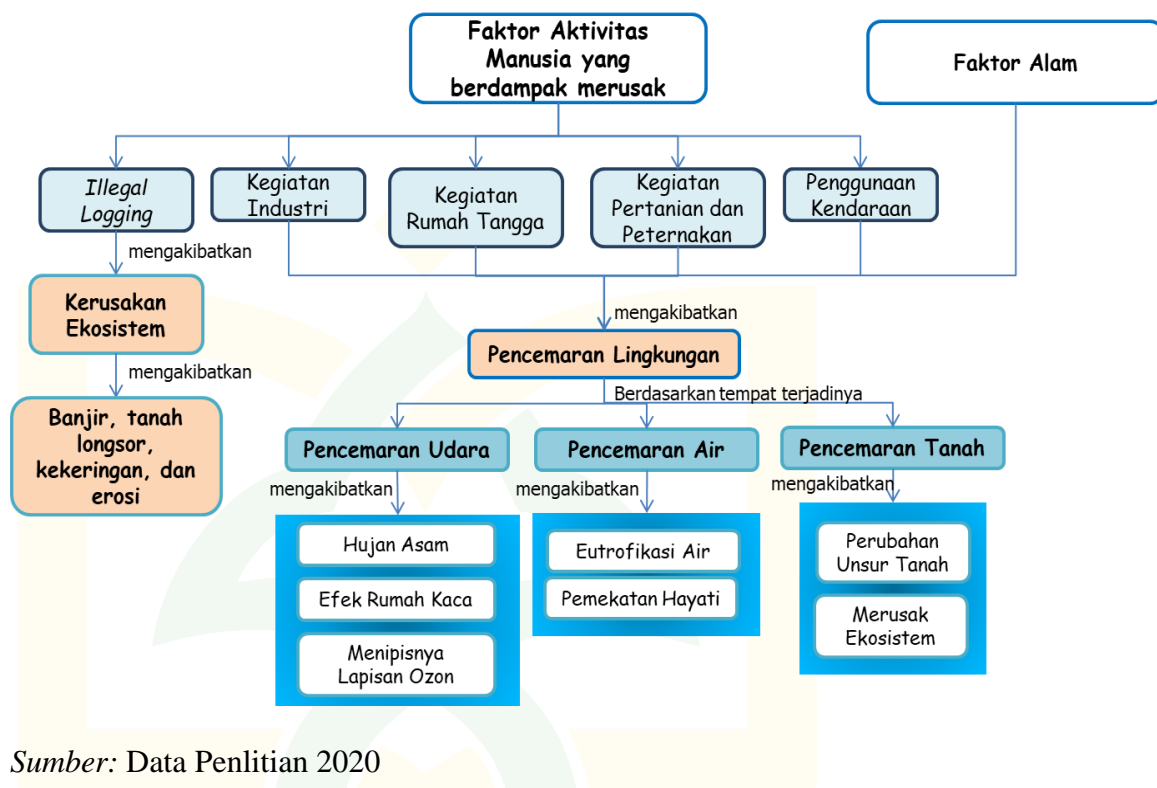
Faktor Aktivitas Manusia yang berdampak merusak

Faktor Alam

Illegal Logging

Kegiatan Industri

Kegiatan Rumah Tangga

Kegiatan Pertanian dan Peternakan

Penggunaan Kendaraan

mengakibatkan

Kerusakan Ekosistem

mengakibatkan

Banjir, tanah longsor, kekeringan, dan erosi

mengakibatkan

Pencemaran Lingkungan

Berdasarkan tempat terjadinya

Pencemaran Udara

Pencemaran Air

Pencemaran Tanah

mengakibatkan

Hujan Asam

Efek Rumah Kaca

Menipisnya Lapisan Ozon

mengakibatkan

Eutrofikasi Air

Pemekatan Hayati

mengakibatkan

Perubahan Unsur Tanah

Merusak Ekosistem

Sumber: Data Penlitian 2020